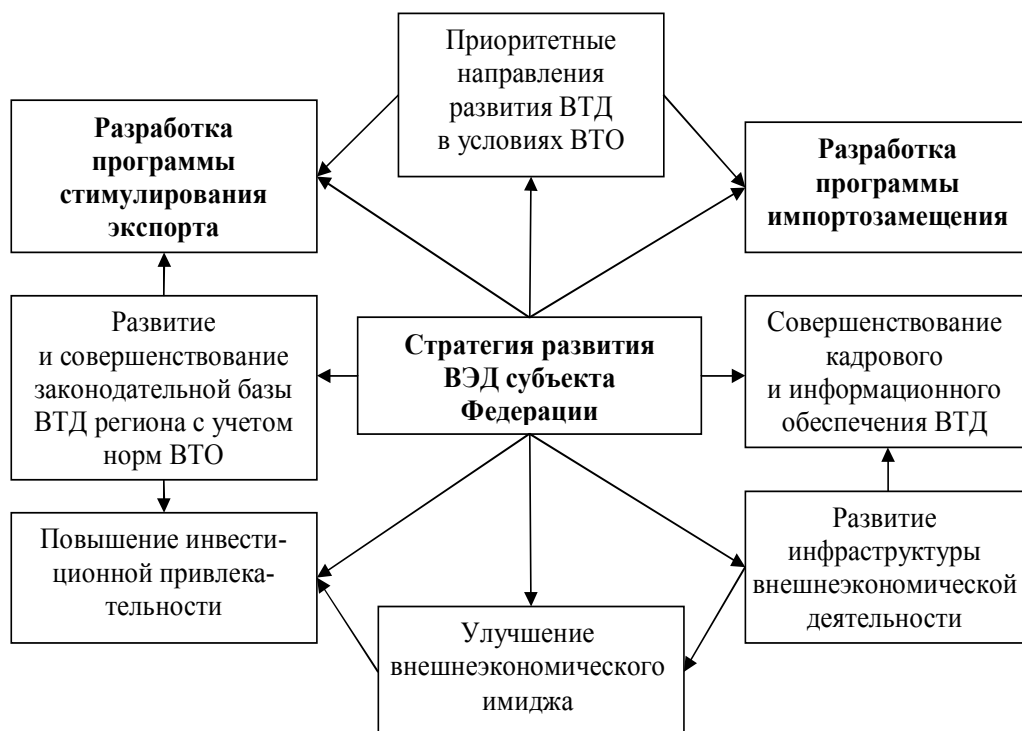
Приоритетные направления развития ВТД в условиях ВТО

Разработка программы стимулирования экспорта

Разработка программы импортозамещения

Развитие и совершенствование законодательной базы ВТД региона с учетом норм ВТО

Стратегия развития ВЭД субъекта Федерации

Совершенствование кадрового и информационного обеспечения ВТД

Повышение инвестиционной привлекательности

Развитие инфраструктуры внешнеэкономической деятельности

Улучшение внешнеэкономического имиджа